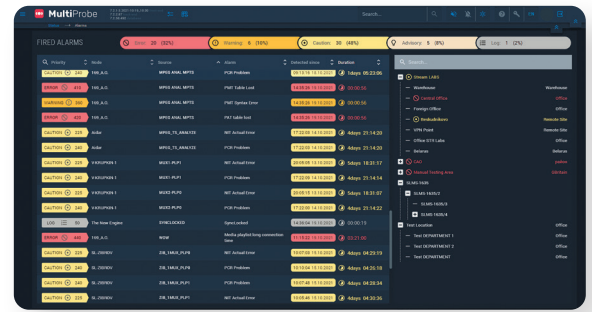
MultiProbe

Search...

FIRED ALARMS

Error 20 (32%)

Warning 6 (10%)

Caution 30 (48%)

Advisory 5 (8%)

Log 1 (2%)

| Priority | Node | Source | Alarm | Detected since | Duration |
|---|---|---|---|---|---|
| CAUTION 240 | 1VA_A.C. | MPEG ANAL MPTS | PCR Problem | 09:13:16 15.10.2021 | 5days 05:23:06 |
| ERROR 815 | 1VA_A.C. | MPEG ANAL MPTS | PMT Table Lost | 14:04:28 15.10.2021 | 00:00:55 |
| CAUTION 240 | 1VA_A.C. | MPEG ANAL MPTS | PMT Syntax Error | 14:04:28 15.10.2021 | 00:00:55 |
| ERROR 420 | 1VA_A.C. | MPEG ANAL MPTS | PAT table lost | 14:04:28 15.10.2021 | 00:00:55 |
| CAUTION 240 | 4vdai | MPEG_TS_ANALYSIS | PCR Problem | 17:22:00 14.10.2021 | 4days 21:14:20 |
| CAUTION 240 | 4vdai | MPEG_TS_ANALYSIS | PCR Problem | 17:22:00 14.10.2021 | 4days 21:14:20 |
| CAUTION 240 | V-KRUPKIN 1 | MUX1-PLP1 | MIT Actual Error | 20:09:08 14.10.2021 | 4days 18:31:17 |
| CAUTION 240 | V-KRUPKIN 1 | MUX2-PLP1 | MIT Actual Error | 17:22:08 14.10.2021 | 4days 21:14:14 |
| CAUTION 240 | V-KRUPKIN 1 | MUX3-PLP0 | MIT Actual Error | 20:05:18 14.10.2021 | 4days 18:31:07 |
| CAUTION 240 | V-KRUPKIN 1 | MUX3-PLP1 | MIT Actual Error | 17:22:08 14.10.2021 | 4days 21:14:20 |
| LOG 5 | The New Engine | SYNCLOCKED | Sync Locked | 14:04:28 15.10.2021 | 00:00:15 |
| ERROR 640 | 1VA_A.C. | NOW | Media playlist long connection time | 14:04:28 15.10.2021 | 03:21:00 |
| CAUTION 240 | SL 2B/8DV | 2/B_1MUX_PLP0 | MIT Actual Error | 10:07:50 15.10.2021 | 4days 04:23:19 |
| CAUTION 240 | SL 2B/8DV | 2/B_1MUX_PLP0 | MIT Actual Error | 10:07:50 15.10.2021 | 4days 04:23:18 |
| CAUTION 240 | SL 2B/8DV | 2/B_1MUX_PLP1 | MIT Actual Error | 10:07:50 15.10.2021 | 4days 04:23:15 |
| CAUTION 240 | SL 2B/8DV | 2/B_1MUX_PLP1 | MIT Actual Error | 10:07:50 15.10.2021 | 4days 04:23:36 |

Search...

Stream LABS
Warehouse — Warehouse
Central Office — Office
Foreign Office — Office
Headquarters — Remote Site
VPN Point — Remote Site
Office DTV Labs — Office
Belarus — Belarus
CAS — pedas
Unused Testing Area — Glitcheri
SLMS-1606
SLMS-1605/2
SLMS-1605/3
SLMS-1605/4
Test Location — Office
Test DEPARTMENT 1 — Office
Test DEPARTMENT 2 — Office
Test DEPARTMENT — Office